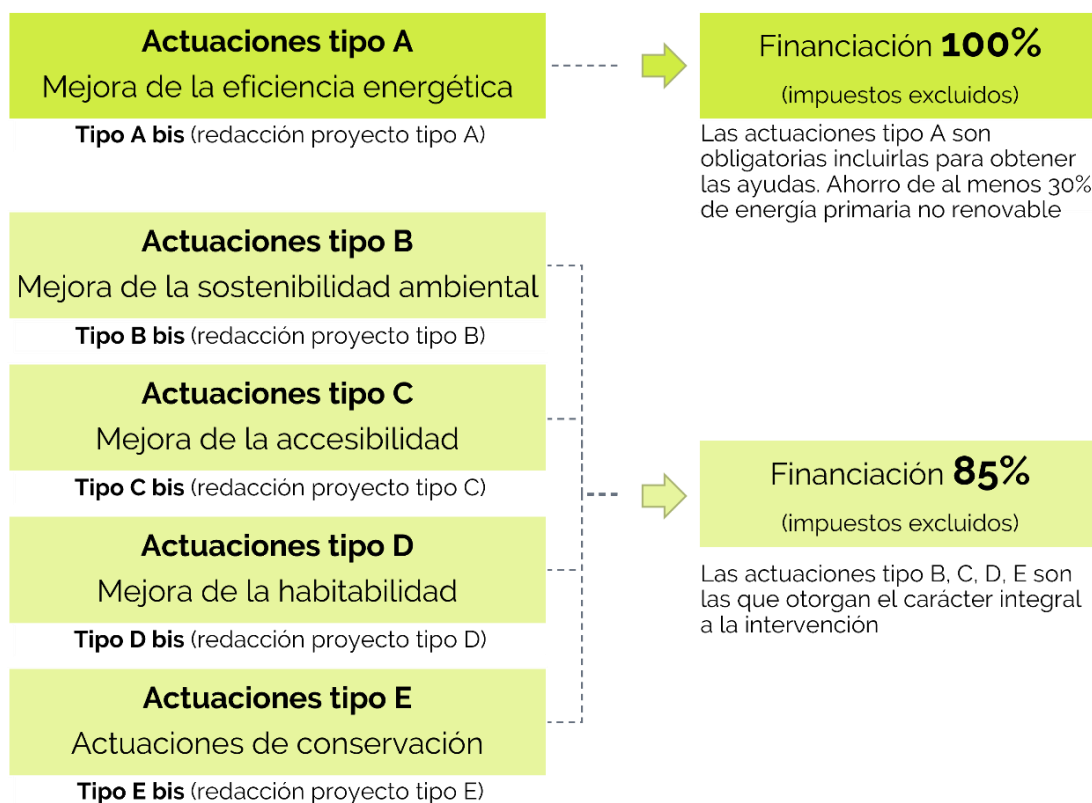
**Actuaciones tipo A**
Mejora de la eficiencia energética

**Tipo A bis** (redacción proyecto tipo A)

Financiación **100%**
(impuestos excluidos)

Las actuaciones tipo A son obligatorias incluirlas para obtener las ayudas. Ahorro de al menos 30% de energía primaria no renovable

**Actuaciones tipo B**
Mejora de la sostenibilidad ambiental

**Tipo B bis** (redacción proyecto tipo B)

**Actuaciones tipo C**
Mejora de la accesibilidad

**Tipo C bis** (redacción proyecto tipo C)

**Actuaciones tipo D**
Mejora de la habitabilidad

**Tipo D bis** (redacción proyecto tipo D)

**Actuaciones tipo E**
Actuaciones de conservación

**Tipo E bis** (redacción proyecto tipo E)

Financiación **85%**
(impuestos excluidos)

Las actuaciones tipo B, C, D, E son las que otorgan el carácter integral a la intervención